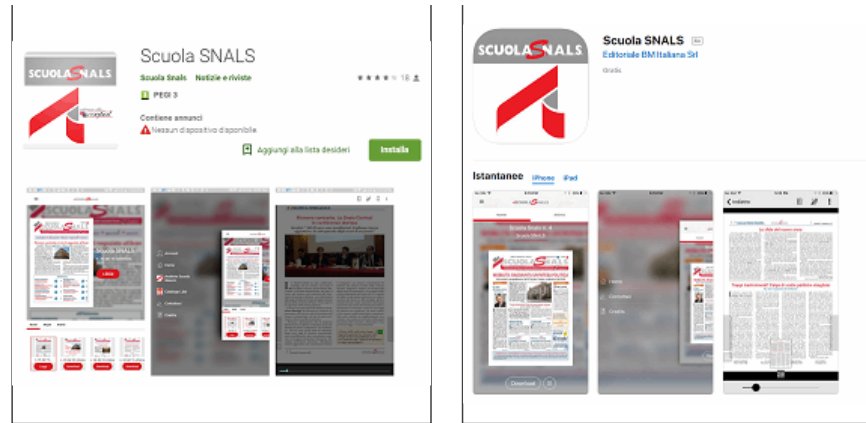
SCUOLASNALS

Scuola SNALS

Scuola Snals Notizie e riviste

18

PEGI 3

Contiene annunci

Nessun dispositivo disponibile.

Aggiungi alla lista desideri

Installa

SCUOLASNALS

Scuola SNALS

Editoriale BM Italiana Srl

Gratis

Istantanee iPhone iPad

Scuola Snals n. 4

Download

Indietro

Le sfide del nuovo anno

Troppi trasferimenti? Colpa di una politica sbagliata